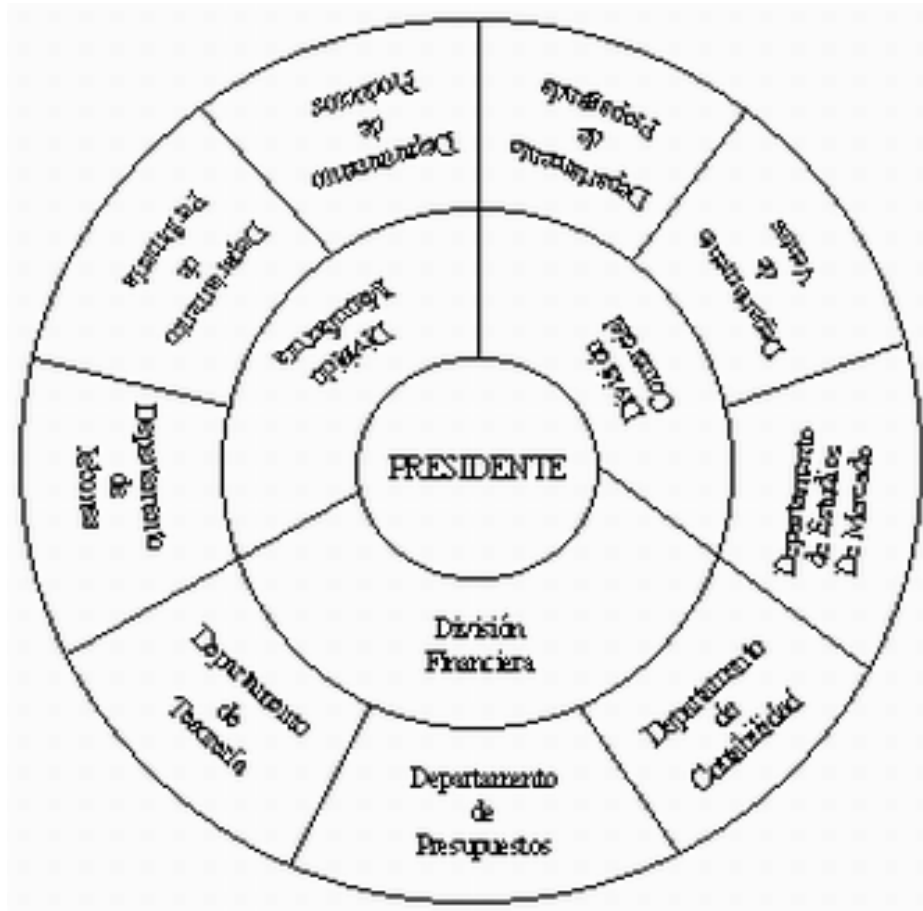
PRESIDENTE

División Manufactura

División Comercial

División Financiera

Departamento de Productos

Departamento de Propaganda

Departamento de Ventas

Departamento de Estudios De Mercado

Departamento de Contabilidad

Departamento de Presupuestos

Departamento de Tesorería

Departamento de Ingeniería

Departamento de Planificación